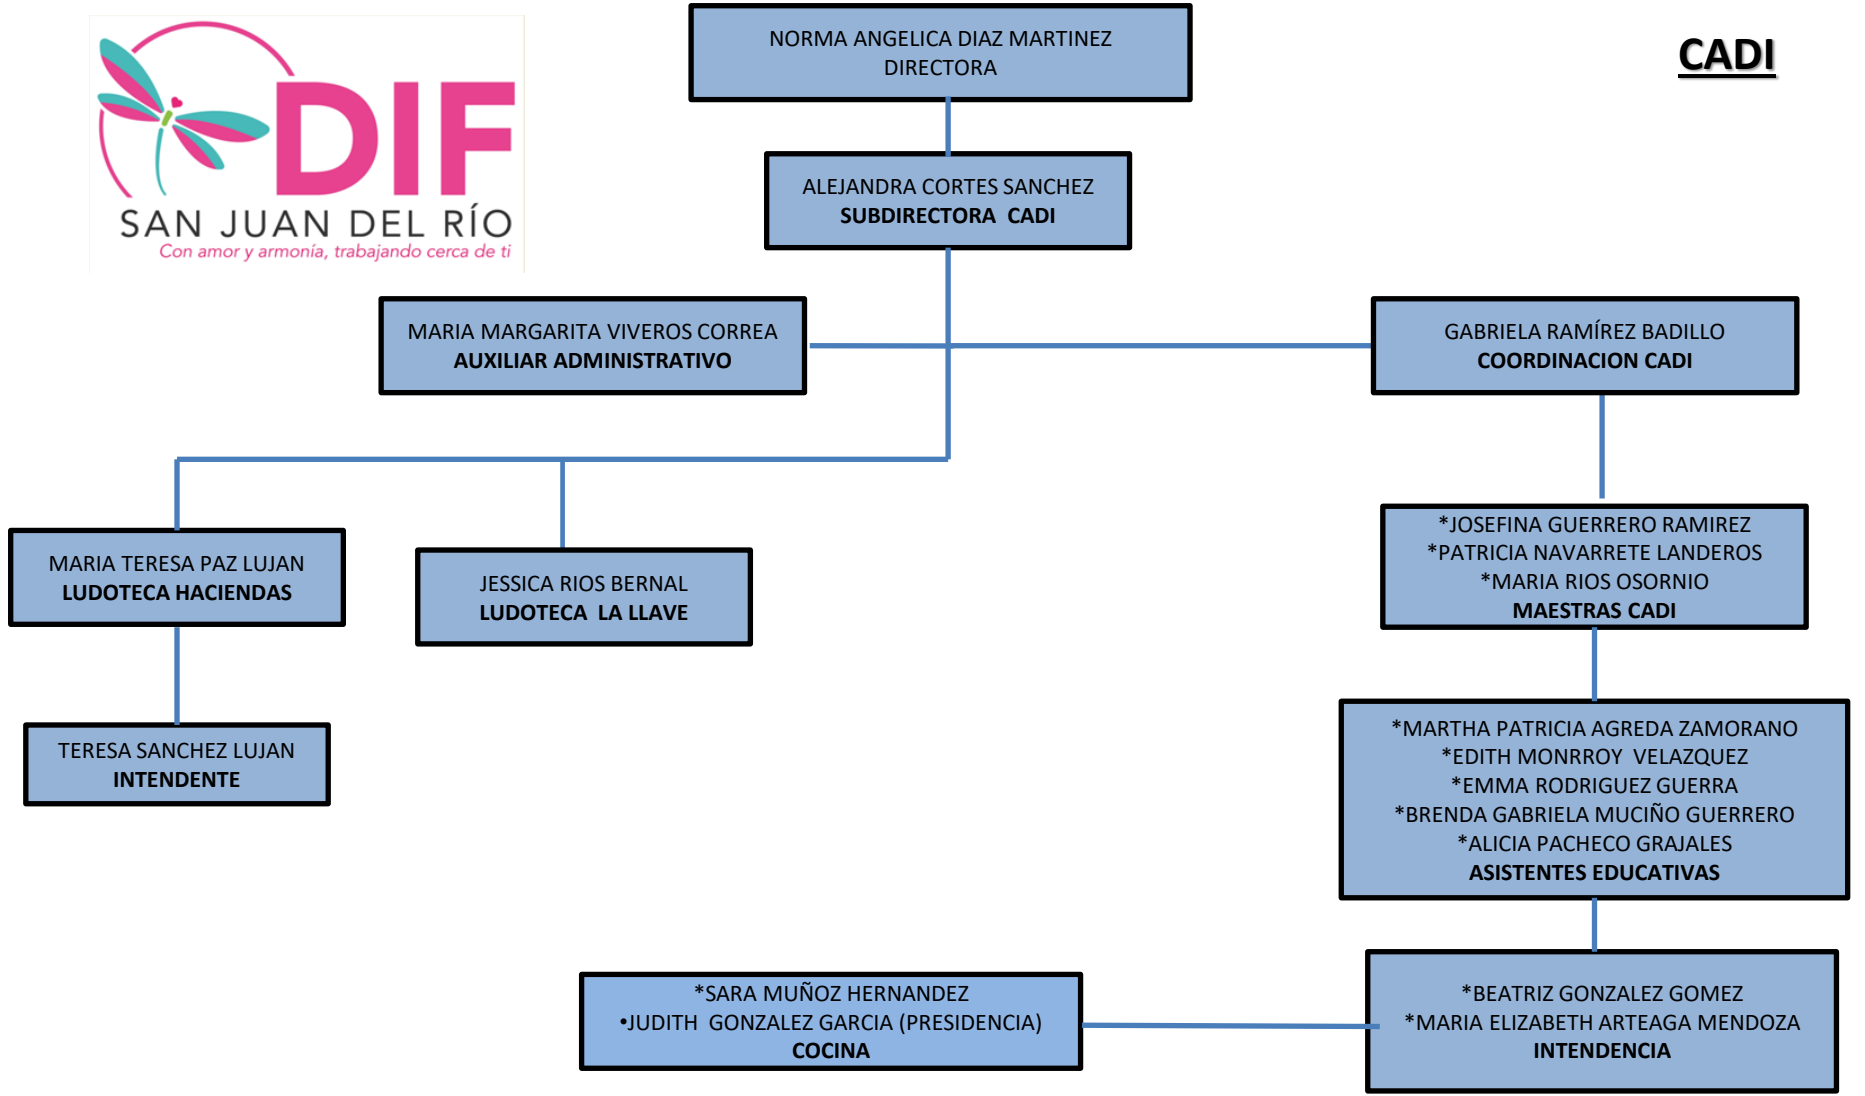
DIF
SAN JUAN DEL RÍO
Con amor y armonía, trabajando cerca de ti

CADI

NORMA ANGELICA DIAZ MARTINEZ
DIRECTORA

ALEJANDRA CORTES SANCHEZ
SUBDIRECTORA CADI

MARIA MARGARITA VIVEROS CORREA
AUXILIAR ADMINISTRATIVO

GABRIELA RAMÍREZ BADILLO
COORDINACION CADI

MARIA TERESA PAZ LUJAN
LUDOTECA HACIENDAS

JESSICA RIOS BERNAL
LUDOTECA LA LLAVE

*JOSEFINA GUERRERO RAMIREZ
*PATRICIA NAVARRETE LANDEROS
*MARIA RIOS OSORNIO
MAESTRAS CADI

TERESA SANCHEZ LUJAN
INTENDENTE

*MARTHA PATRICIA AGREDA ZAMORANO
*EDITH MONRROY VELAZQUEZ
*EMMA RODRIGUEZ GUERRA
*BRENDA GABRIELA MUCIÑO GUERRERO
*ALICIA PACHECO GRAJALES
ASISTENTES EDUCATIVAS

*SARA MUÑOZ HERNANDEZ
•JUDITH GONZALEZ GARCIA (PRESIDENCIA)
COCINA

*BEATRIZ GONZALEZ GOMEZ
*MARIA ELIZABETH ARTEAGA MENDOZA
INTENDENCIA